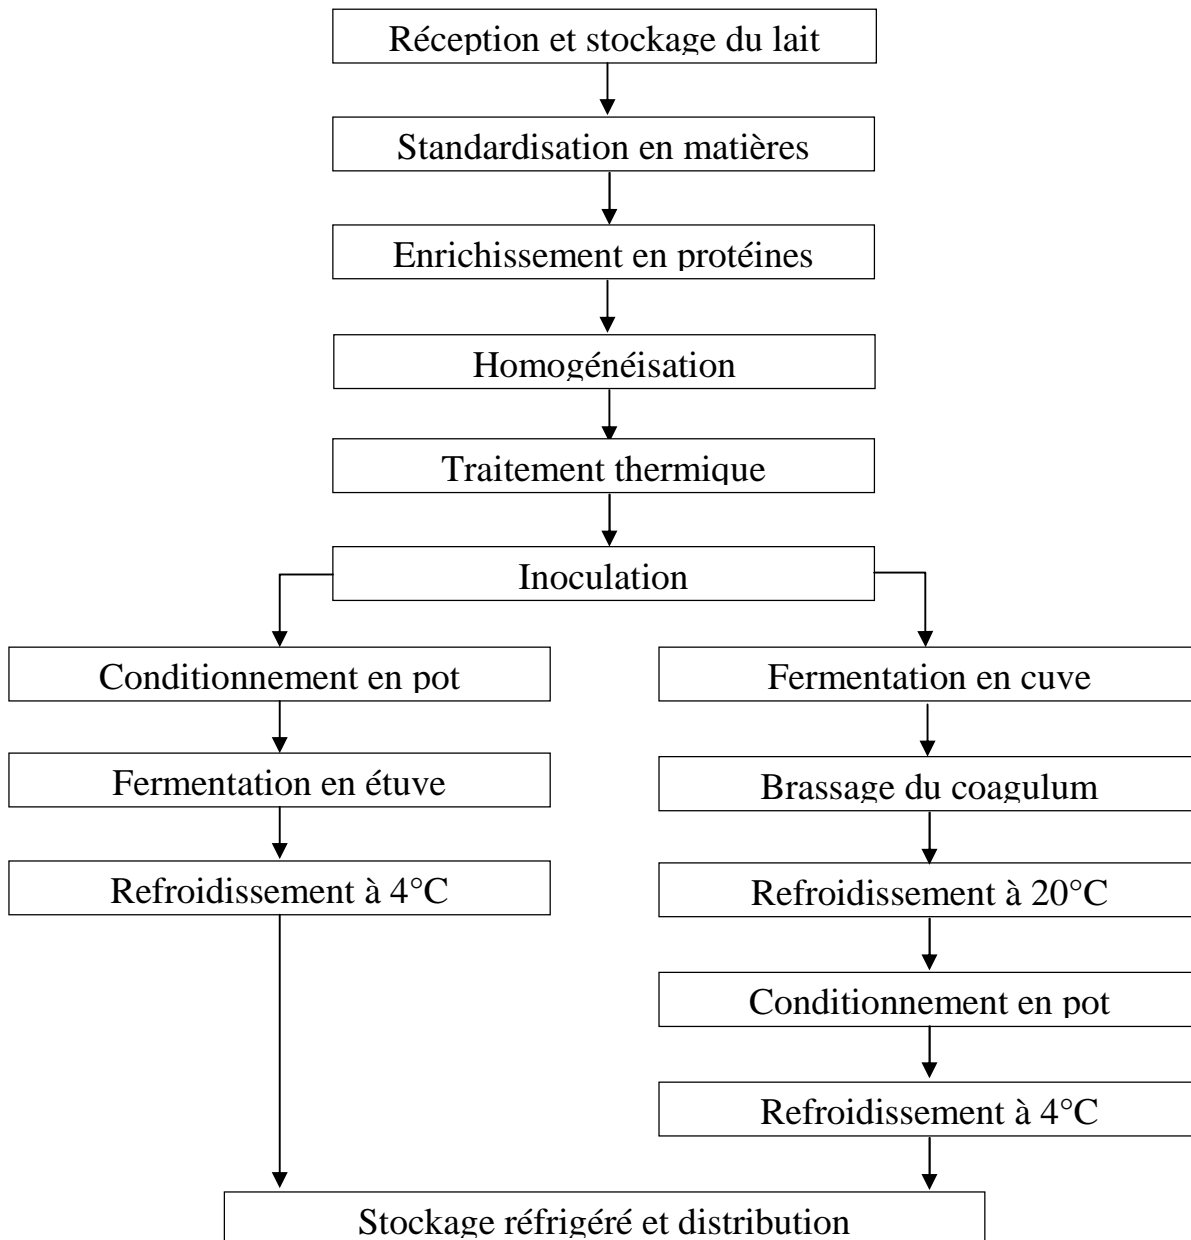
Réception et stockage du lait

Standardisation en matières

Enrichissement en protéines

Homogénéisation

Traitement thermique

Inoculation

Conditionnement en pot

Fermentation en étuve

Refroidissement à 4°C

Fermentation en cuve

Brassage du coagulum

Refroidissement à 20°C

Conditionnement en pot

Refroidissement à 4°C

Stockage réfrigéré et distribution